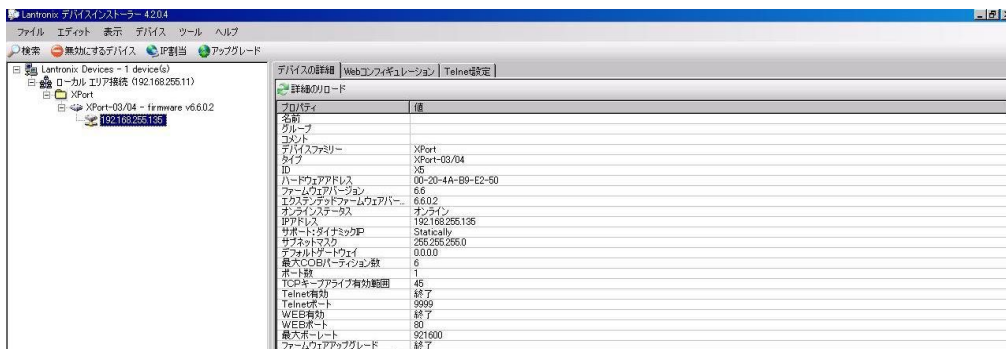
Lantronix デバイスインストーラー 4.2.0.4

ファイル エディット 表示 デバイス ツール ヘルプ

検索 無効にするデバイス IP割当 アップグレード

Lantronix Devices - 1 device(s)
ローカル エリア接続 (192.168.255.11)
XPort
XPort-03/04 - firmware v6.6.0.2
192.168.255.135

デバイスの詳細 | Webコンフィギュレーション | Telnet設定

詳細のリロード

| プロパティ | 値 |
|---|---|
| 名前 | |
| グループ | |
| コメント | |
| デバイスファミリー | XPort |
| タイプ | XPort-03/04 |
| ID | X5 |
| ハードウェアアドレス | 00-20-4A-B9-E2-50 |
| ファームウェアバージョン | 6.6 |
| エクステンデッドファームウェアバー... | 6.6.0.2 |
| オンラインステータス | オンライン |
| IPアドレス | 192.168.255.135 |
| サポート:ダイナミックIP | Statically |
| サブネットマスク | 255.255.255.0 |
| デフォルトゲートウェイ | 0.0.0.0 |
| 最大COBパーティション数 | 6 |
| ポート数 | 1 |
| TCPキープアライブ有効範囲 | 45 |
| Telnet有効 | 終了 |
| Telnetポート | 9999 |
| WEB有効 | 終了 |
| WEBポート | 80 |
| 最大ボーレート | 921600 |
| ファームウェアアップグレード | 終了 |